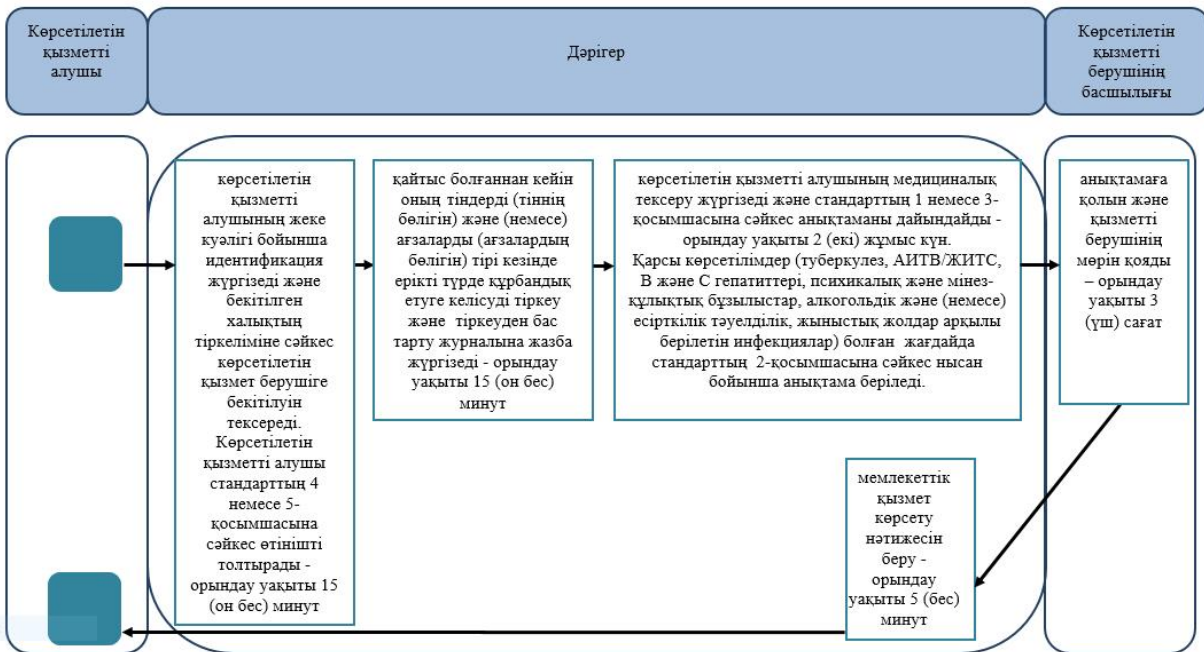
Көрсетілетін қызметті алушы

Дәрігер

Көрсетілетін қызметті берушінің басшылығы

көрсетілетін қызметті алушының жеке куәлігі бойынша идентификация жүргізеді және бекітілген халықтың тіркеліміне сәйкес көрсетілетін қызмет берушіге бекітілуін тексереді. Көрсетілетін қызметті алушы стандарттың 4 немесе 5-қосымшасына сәйкес өтінішті толтырады - орындау уақыты 15 (он бес) минут

қайтыс болғаннан кейін оның тіндерді (тіннің бөлігін) және (немесе) ағзаларды (ағзалардың бөлігін) тірі кезінде ерікті түрде құрбандық етуге келісуді тіркеу және тіркеуден бас тарту журналына жазба жүргізеді - орындау уақыты 15 (он бес) минут

көрсетілетін қызметті алушының медициналық тексеру жүргізеді және стандарттың 1 немесе 3-қосымшасына сәйкес анықтаманы дайындайды - орындау уақыты 2 (екі) жұмыс күн. Қарсы көрсетілімдер (туберкулез, АИТВ/ЖИТС, В және С гепатиттері, психикалық және мінез-құлықтық бұзылыстар, алкогольдік және (немесе) есірткілік тәуелділік, жыныстық жолдар арқылы берілетін инфекциялар) болған жағдайда стандарттың 2-қосымшасына сәйкес нысан бойынша анықтама беріледі.

анықтамаға қолын және қызметті берушінің мөрін қояды – орындау уақыты 3 (үш) сағат

мемлекеттік қызмет көрсету нәтижесін беру - орындау уақыты 5 (бес) минут